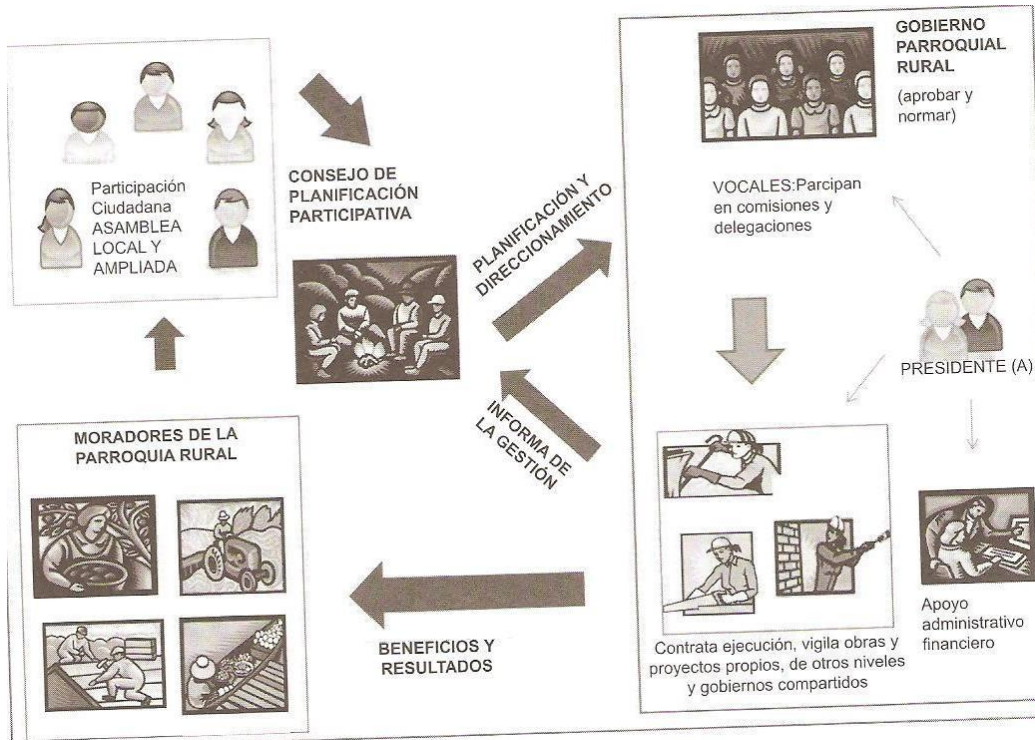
Participación Ciudadana ASAMBLEA LOCAL Y AMPLIADA

CONSEJO DE PLANIFICACIÓN PARTICIPATIVA

PLANIFICACIÓN Y DIRECCIONAMIENTO

GOBIERNO PARROQUIAL RURAL

(aprobar y normar)

VOCALES:Parcipan en comisiones y delegaciones

PRESIDENTE (A)

INFORMA DE LA GESTIÓN

MORADORES DE LA PARROQUIA RURAL

Contrata ejecución, vigila obras y proyectos propios, de otros niveles y gobiernos compartidos

Apoyo administrativo financiero

BENEFICIOS Y RESULTADOS